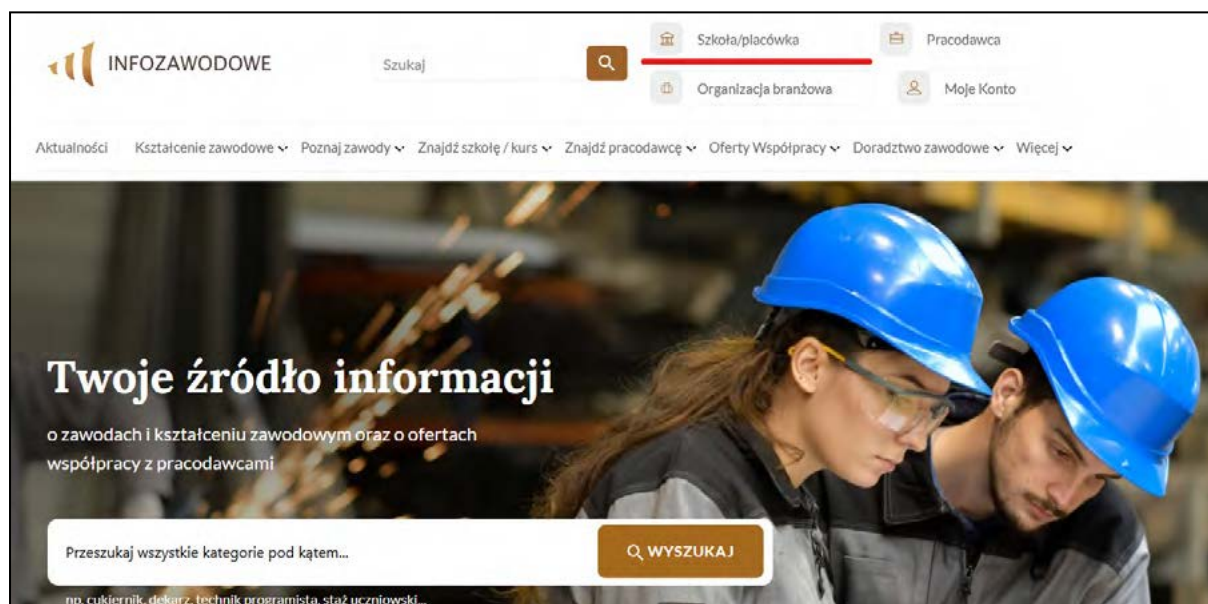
INFOZAWODOWE

Szukaj

Szkoła/placówka

Pracodawca

Organizacja branżowa

Moje Konto

Aktualności Kształcenie zawodowe Poznaj zawody Znajdź szkołę / kurs Znajdź pracodawcę Oferty Współpracy Doradztwo zawodowe Więcej

Twoje źródło informacji

o zawodach i kształceniu zawodowym oraz o ofertach współpracy z pracodawcami

Przeszukaj wszystkie kategorie pod kątem...

WYSZUKAJ

np. cukiernik, dekarz, technik programista, staż uczniowski...